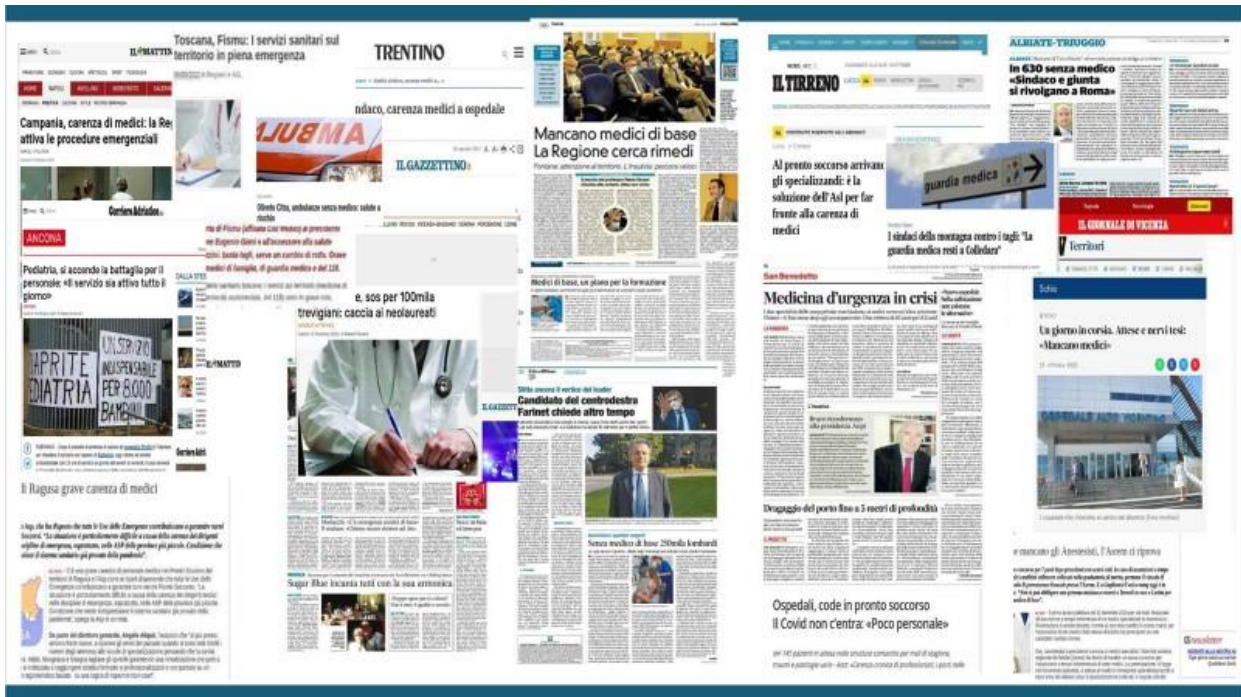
IL MATTINO

Campania, carenza di medici: la Re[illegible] attiva le procedure emergenziali

Toscana, Fismu: I servizi sanitari sul territorio in piena emergenza

TRENTINO

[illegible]ndaco, carenza medici a ospedale

AMBULA

IL GAZZETTINO

Corriere Adriatico

ANCONA

Pediatria, si accende la battaglia per il personale: «Il servizio sia attivo tutto il giorno»

APRITE PEDIATRIA

UN SERVIZIO INDISPENSABILE PER 8.000 BAMBINI

IL MATTINO

Il Ragusa grave carenza di medici

Oltretorrente senza medici: salute a rischio

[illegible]e, sos per 100mila trevigiani: caccia ai neolaureati

Mancano medici di base La Regione cerca rimedi

Medici di base, un piano per la formazione

Candidato del centrodestra Farinet chiede altro tempo

Senza medici di base 250mila lombardi

IL TIRRENO

Al pronto soccorso arrivano gli specializzandi: è la soluzione dell'Asl per far fronte alla carenza di medici

guardia medica

I sindaci della montagna contro i tagli: "La guardia medica resti a Colledara"

ALBIATE-TRIUGGIO

In 630 senza medico «Sindaco e giunta si rivolgano a Roma»

IL GIORNALE DI VICENZA

Territori

San Benedetto

Medicina d'urgenza in crisi

Dragaggio del porto fino a 5 metri di profondità

Schio

Un giorno in corsia. Attese e nervi tesi: «Mancano medici»

Ospedali, code in pronto soccorso
Il Covid non c'entra: «Poco personale»